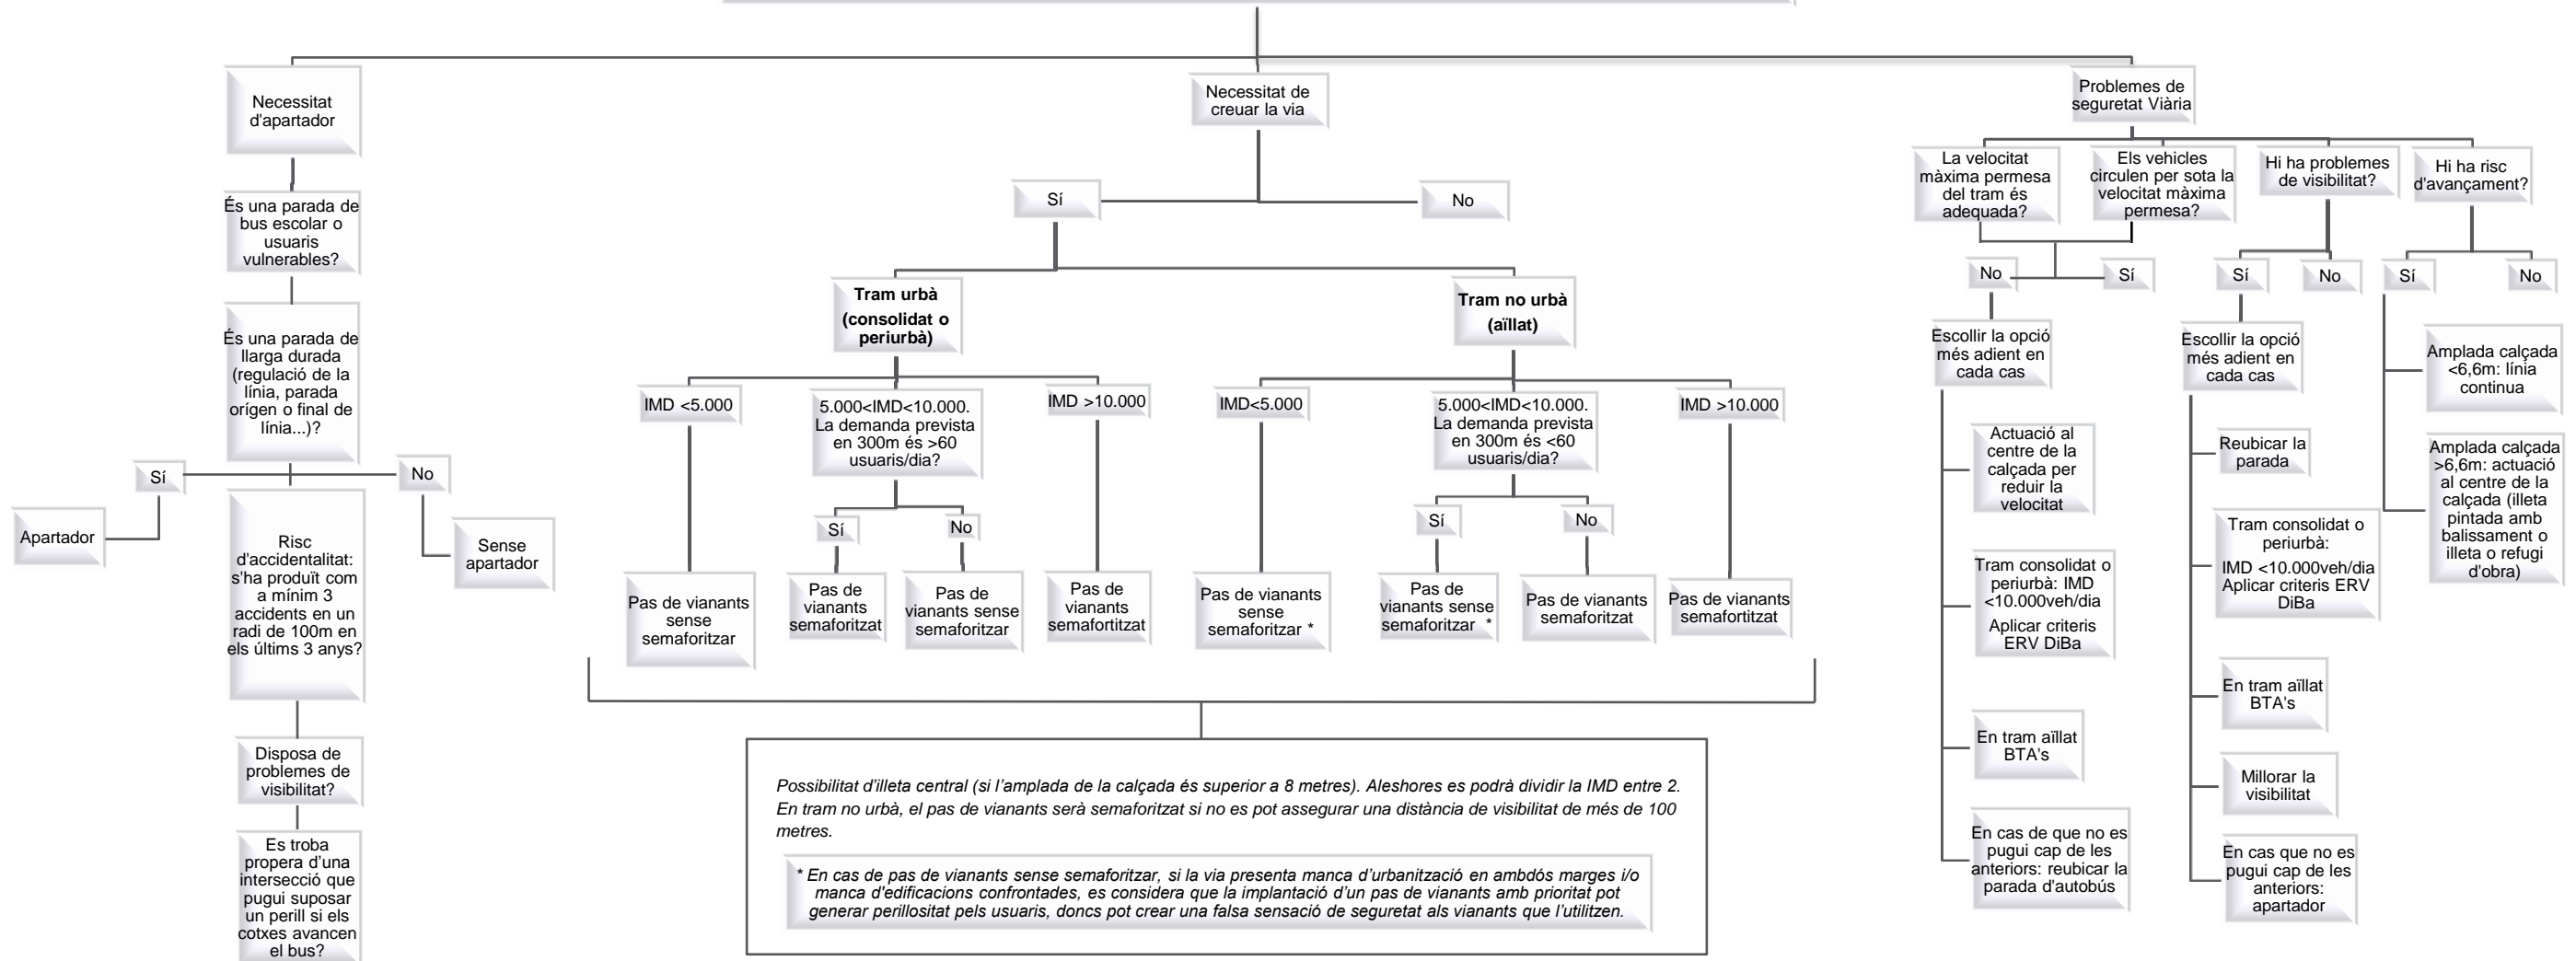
Necessitat d'apartador

És una parada de bus escolar o usuaris vulnerables?

És una parada de llarga durada (regulació de la línia, parada orígen o final de línia...)?

Sí

No

Apartador

Risc d'accidentalitat: s'ha produït com a mínim 3 accidents en un radi de 100m en els últims 3 anys?

Sense apartador

Disposa de problemes de visibilitat?

Es troba propera d'una intersecció que pugui suposar un perill si els cotxes avancen el bus?

Necessitat de creuar la via

Sí

No

Tram urbà (consolidat o periurbà)

Tram no urbà (aïllat)

IMD <5.000

5.000<IMD<10.000. La demanda prevista en 300m és >60 usuaris/dia?

IMD >10.000

IMD<5.000

5.000<IMD<10.000. La demanda prevista en 300m és <60 usuaris/dia?

IMD >10.000

Sí

No

Sí

No

Pas de vianants sense semaforitzar

Pas de vianants semaforitzat

Pas de vianants sense semaforitzar

Pas de vianants semaforitzat

Pas de vianants sense semaforitzar *

Pas de vianants sense semaforitzar *

Pas de vianants semaforitzat

Pas de vianants semaforitzat

Possibilitat d'illeta central (si l'amplada de la calçada és superior a 8 metres). Aleshores es podrà dividir la IMD entre 2. En tram no urbà, el pas de vianants serà semaforitzat si no es pot assegurar una distància de visibilitat de més de 100 metres.

* En cas de pas de vianants sense semaforitzar, si la via presenta manca d'urbanització en ambdós marges i/o manca d'edificacions confrontades, es considera que la implantació d'un pas de vianants amb prioritat pot generar perillositat pels usuaris, doncs pot crear una falsa sensació de seguretat als vianants que l'utilitzen.

Problemes de seguretat Viària

La velocitat màxima permesa del tram és adequada?

Els vehicles circulen per sota la velocitat màxima permesa?

Hi ha problemes de visibilitat?

Hi ha risc d'avançament?

No

Sí

Sí

No

Sí

No

Escollir la opció més adient en cada cas

Escollir la opció més adient en cada cas

Amplada calçada <6,6m: línia continua

Amplada calçada >6,6m: actuació al centre de la calçada (illeta pintada amb balissament o illeta o refugi d'obra)

Actuació al centre de la calçada per reduir la velocitat

Tram consolidat o periurbà: IMD <10.000veh/dia
Aplicar criteris ERV DiBa

En tram aïllat BTA's

En cas de que no es pugui cap de les anteriors: reubicar la parada d'autobús

Reubicar la parada

Tram consolidat o periurbà:
IMD <10.000veh/dia
Aplicar criteris ERV DiBa

En tram aïllat BTA's

Millorar la visibilitat

En cas que no es pugui cap de les anteriors: apartador